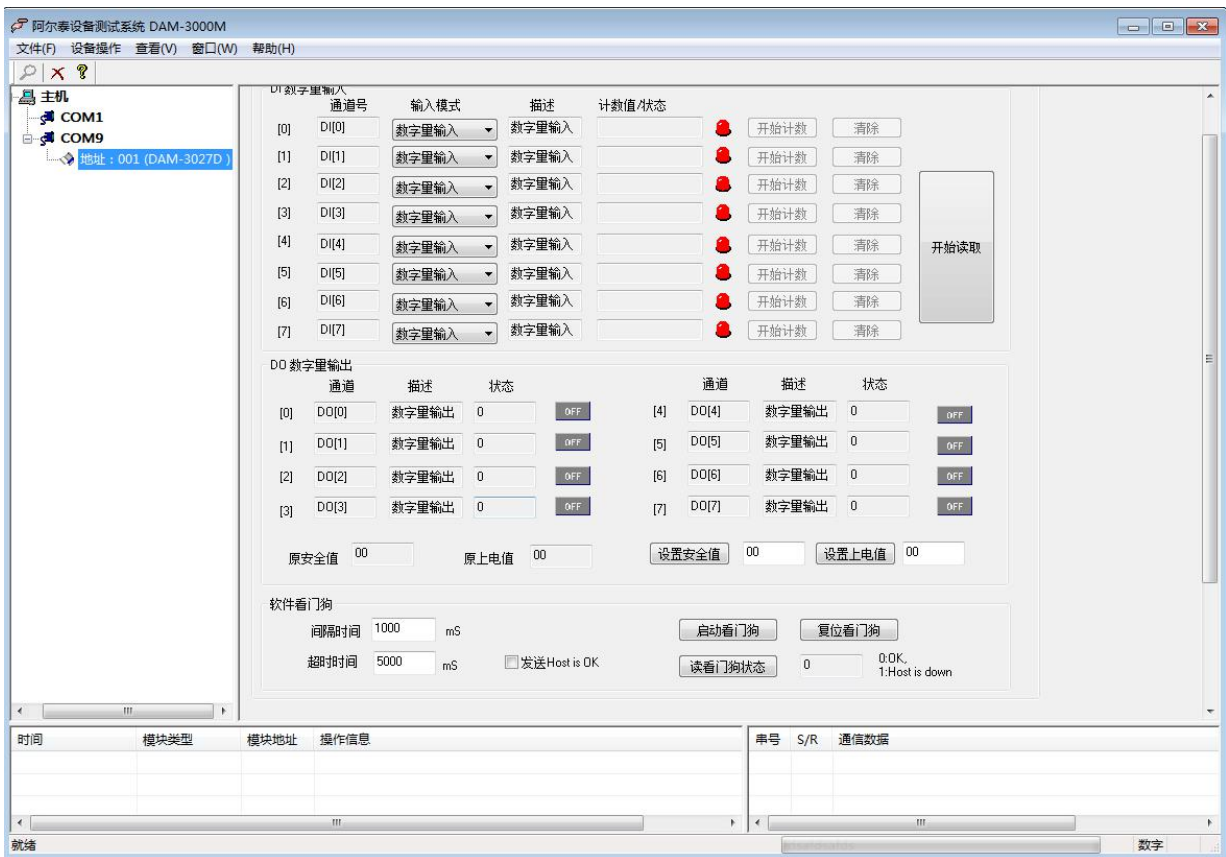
阿尔泰设备测试系统 DAM-3000M

文件(F) 设备操作 查看(V) 窗口(W) 帮助(H)

主机
COM1
COM9
地址：001 (DAM-3027D )

DI 数字量输入

| | 通道号 | 输入模式 | 描述 | 计数值/状态 | | |
|---|---|---|---|---|---|---|
| [0] | DI[0] | 数字量输入 | 数字量输入 | | 开始计数 | 清除 |
| [1] | DI[1] | 数字量输入 | 数字量输入 | | 开始计数 | 清除 |
| [2] | DI[2] | 数字量输入 | 数字量输入 | | 开始计数 | 清除 |
| [3] | DI[3] | 数字量输入 | 数字量输入 | | 开始计数 | 清除 |
| [4] | DI[4] | 数字量输入 | 数字量输入 | | 开始计数 | 清除 |
| [5] | DI[5] | 数字量输入 | 数字量输入 | | 开始计数 | 清除 |
| [6] | DI[6] | 数字量输入 | 数字量输入 | | 开始计数 | 清除 |
| [7] | DI[7] | 数字量输入 | 数字量输入 | | 开始计数 | 清除 |

开始读取

DO 数字量输出

| | 通道 | 描述 | 状态 | | | 通道 | 描述 | 状态 | |
|---|---|---|---|---|---|---|---|---|---|
| [0] | DO[0] | 数字量输出 | 0 | OFF | [4] | DO[4] | 数字量输出 | 0 | OFF |
| [1] | DO[1] | 数字量输出 | 0 | OFF | [5] | DO[5] | 数字量输出 | 0 | OFF |
| [2] | DO[2] | 数字量输出 | 0 | OFF | [6] | DO[6] | 数字量输出 | 0 | OFF |
| [3] | DO[3] | 数字量输出 | 0 | OFF | [7] | DO[7] | 数字量输出 | 0 | OFF |

原安全值 00 原上电值 00 设置安全值 00 设置上电值 00

软件看门狗

间隔时间 1000 mS 启动看门狗 复位看门狗

超时时间 5000 mS 发送Host is OK 读看门狗状态 0 0:OK, 1:Host is down

| 时间 | 模块类型 | 模块地址 | 操作信息 |
|---|---|---|---|

| 串号 | S/R | 通信数据 |
|---|---|---|

就绪 数字